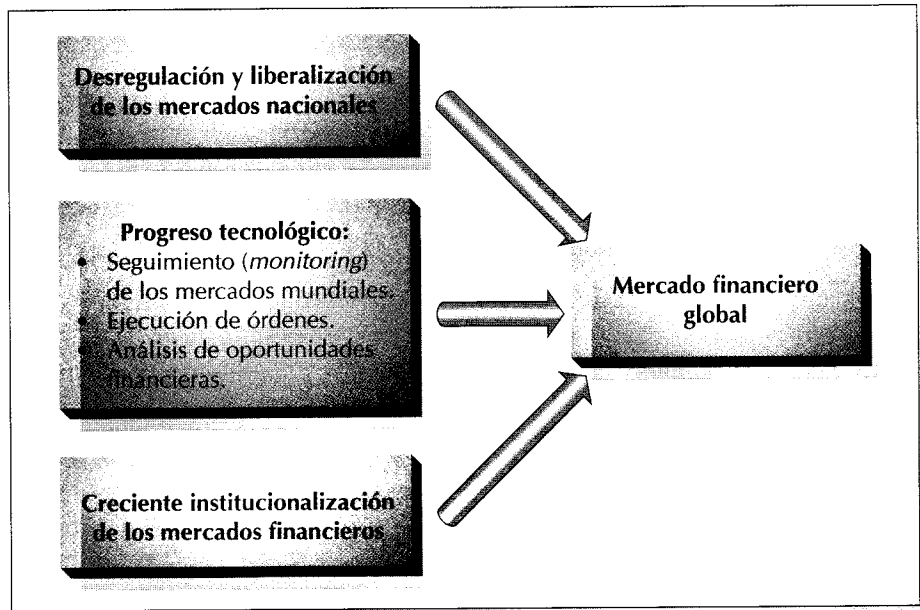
Desregulación y liberalización de los mercados nacionales

Progreso tecnológico:
• Seguimiento (*monitoring*) de los mercados mundiales.
• Ejecución de órdenes.
• Análisis de oportunidades financieras.

Creciente institucionalización de los mercados financieros

Mercado financiero global